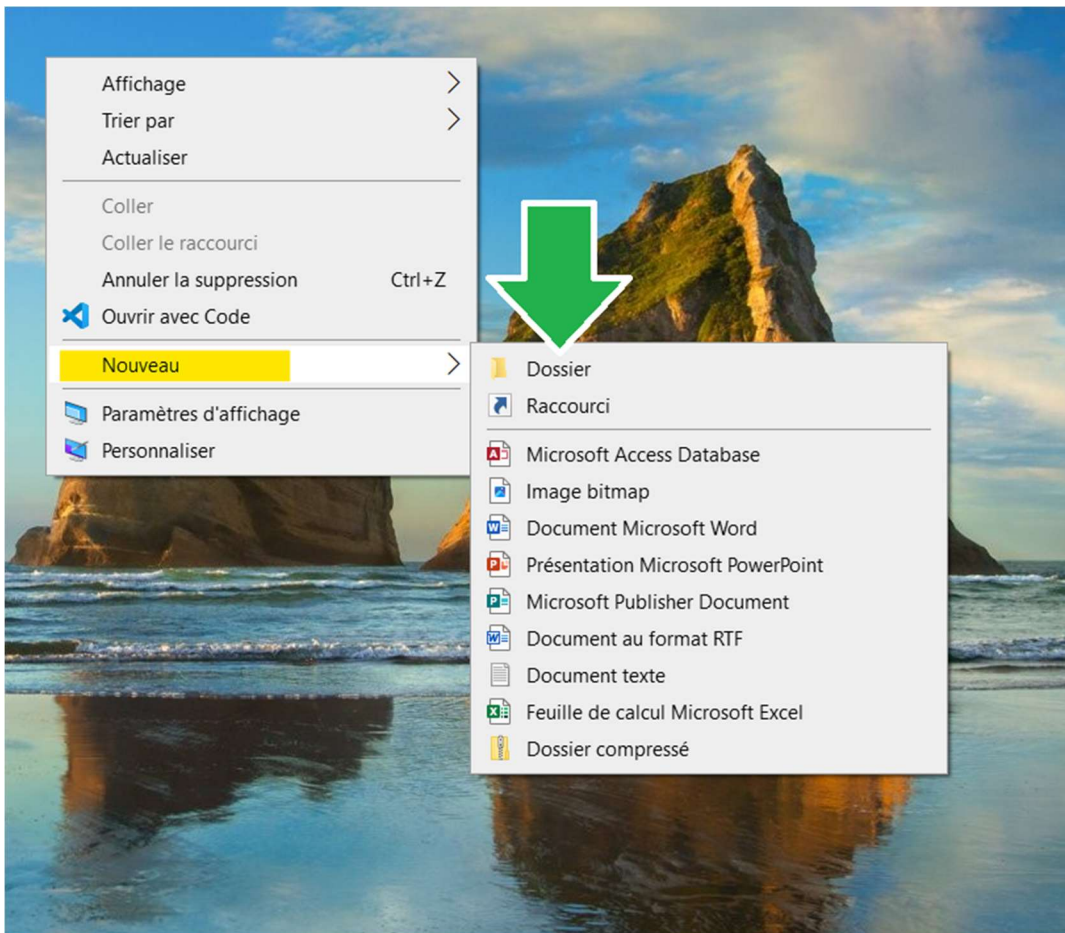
Affichage
Trier par
Actualiser

Coller
Coller le raccourci
Annuler la suppression Ctrl+Z
Ouvrir avec Code

Nouveau

Paramètres d'affichage
Personnaliser

Dossier
Raccourci

Microsoft Access Database
Image bitmap
Document Microsoft Word
Présentation Microsoft PowerPoint
Microsoft Publisher Document
Document au format RTF
Document texte
Feuille de calcul Microsoft Excel
Dossier compressé